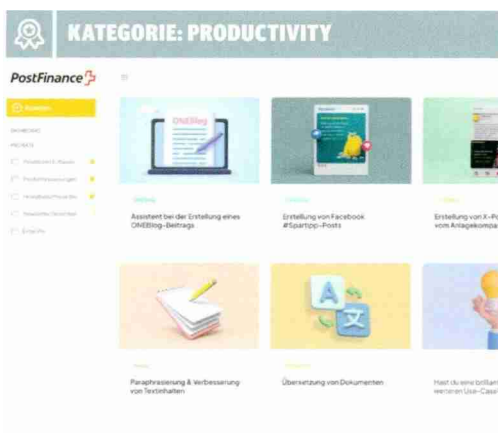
KATEGORIE: PRODUCTIVITY

PostFinance

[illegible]

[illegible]

ONEBlog

Assistent bei der Erstellung eines ONEBlog-Beitrags

Erstellung von Facebook #Spartipp-Posts

Erstellung von X-Po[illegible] vom Anlagekompa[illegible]

Paraphrasierung & Verbesserung von Textinhalten

Übersetzung von Dokumenten

Hast du eine brillan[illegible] weiteren Use-Case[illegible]